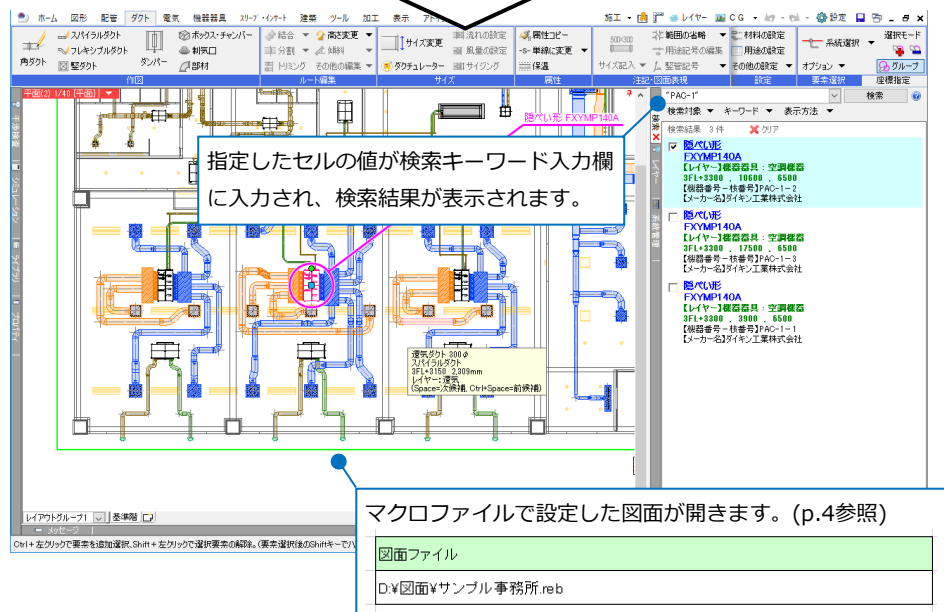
ホーム 図形 配管 ダクト 電気 機器器具 スリーブ・インサート 建築 ツール 加工 表示

施工 レイヤー CG 設定

角ダクト スパイラルダクト フレキシブルダクト 竪ダクト ダンパー ボックス・チャンバー 制気口 部材

作図

結合 分割 トリミング 高さ変更 傾斜 その他の編集

ルート編集

サイズ変更 ダクチュレーター

サイズ

流れの設定 風量の設定 サイジング

属性コピー 単線に変更 保温

属性

サイズ記入 範囲の省略 用途記号の編集 竪管記号

注記・図面表現

材料の設定 用途の設定 その他の設定

設定

系統選択 オプション

要素選択

選択モード グループ

座標指定

平面(2) 1/40 [平面]

隠ぺい形 FXYMP140A

指定したセルの値が検索キーワード入力欄に入力され、検索結果が表示されます。

"PAC-1" 検索

検索対象 キーワード 表示方法

検索結果 3 件 クリア

隠ぺい形
FXYMP140A
【レイヤー】機器器具：空調機器
3FL+3300 , 10600 , 6500
【機器番号－枝番号】PAC-1-2
【メーカー名】ダイキン工業株式会社

隠ぺい形
FXYMP140A
【レイヤー】機器器具：空調機器
3FL+3300 , 17500 , 6500
【機器番号－枝番号】PAC-1-3
【メーカー名】ダイキン工業株式会社

隠ぺい形
FXYMP140A
【レイヤー】機器器具：空調機器
3FL+3300 , 3900 , 6500
【機器番号－枝番号】PAC-1-1
【メーカー名】ダイキン工業株式会社

還気ダクト 300 φ
スパイラルダクト
3FL+3150 2,309mm
レイヤー：還気
(Space=次候補, Ctrl+Space=前候補)

レイアウトグループ1 基準階
メッセージ
Ctrl＋左クリックで要素を追加選択、Shift＋左クリックで選択要素の解除。(要素選択後のShiftキーで/\

マクロファイルで設定した図面が開きます。(p.4参照)

| 図面ファイル |
|---|
| D:¥図面¥サンプル事務所.reb |